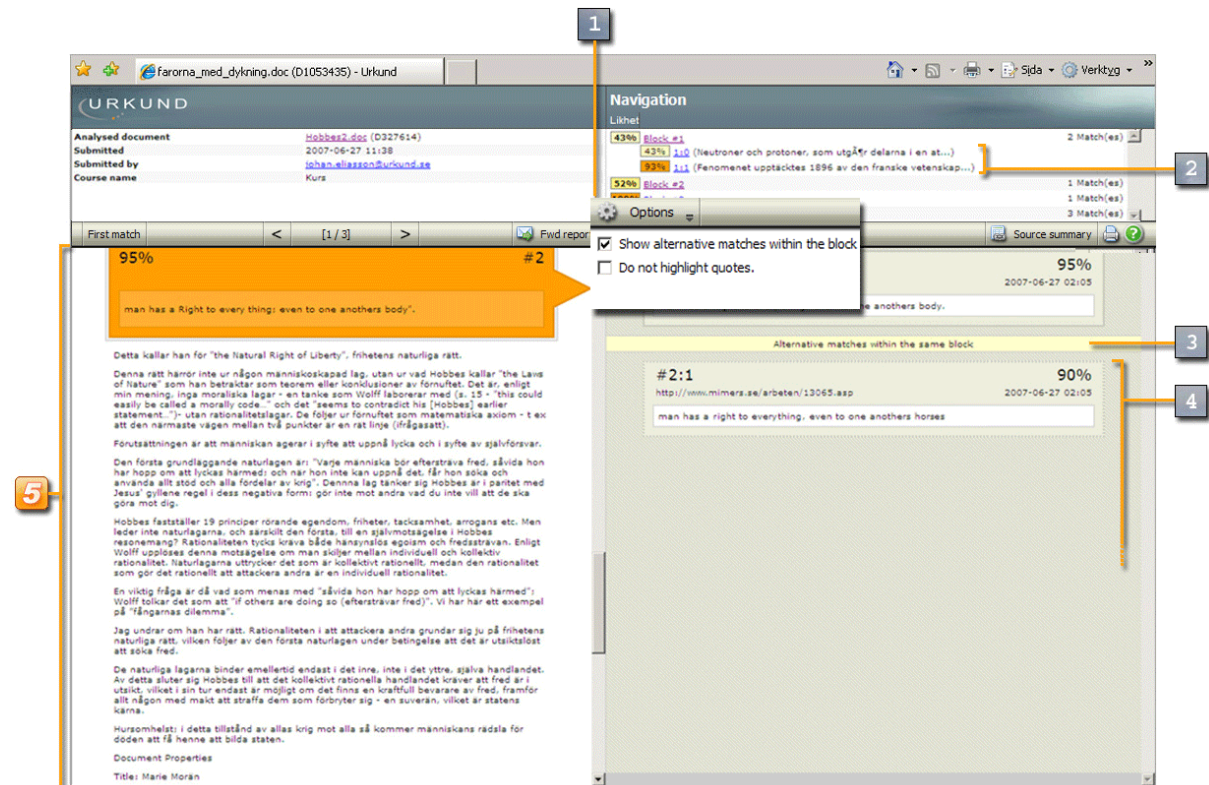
1

farorna_med_dykning.doc (D1053435) - Urkund

Sida Verktyg

URKUND

Navigation
Likhet

| Analysed document | Hobbes2.doc (D327614) |
|---|---|
| Submitted | 2007-06-27 11:38 |
| Submitted by | johan.eliasson@urkund.se |
| Course name | Kurs |

43% Block #1 2 Match(es)
43% 1:0 (Neutroner och protoner, som utgÃ¶r delarna i en at...)
93% 1:1 (Fenomenet upptäcktes 1896 av den franske vetenskap...)
52% Block #2 1 Match(es)
1 Match(es)
3 Match(es)

2

First match < [1 / 3] > Fwd repor

Options
Show alternative matches within the block
Do not highlight quotes.

Source summary

95% #2

man has a Right to every thing; even to one anothers body".

95%
2007-06-27 02:05
e anothers body.

Alternative matches within the same block

3

#2:1 90%
http://www.mimers.se/arbeten/13065.asp 2007-06-27 02:05
man has a right to everything, even to one anothers horses

4

5

Detta kallar han för "the Natural Right of Liberty", frihetens naturliga rätt.

Denna rätt härrör inte ur någon människoskapad lag, utan ur vad Hobbes kallar "the Laws of Nature" som han betraktar som teorem eller konklusioner av förnuftet. Det är, enligt min mening, inga moraliska lagar - en tanke som Wolff laborerar med (s. 15 - "this could easily be called a morally code..." och det "seems to contradict his [Hobbes] earlier statement..")- utan rationalitetslagar. De följer ur förnuftet som matematiska axiom - t ex att den närmaste vägen mellan två punkter är en rät linje (ifrågasatt).

Förutsättningen är att människan agerar i syfte att uppnå lycka och i syfte av självförsvar.

Den första grundläggande naturlagen är: "Varje människa bör eftersträva fred, såvida hon har hopp om att lyckas härmed; och när hon inte kan uppnå det, får hon söka och använda allt stöd och alla fördelar av krig". Dennna lag tänker sig Hobbes är i paritet med Jesus' gyllene regel i dess negativa form: gör inte mot andra vad du inte vill att de ska göra mot dig.

Hobbes fastställer 19 principer rörande egendom, friheter, tacksamhet, arrogans etc. Men leder inte naturlagarna, och särskilt den första, till en självmotsägelse i Hobbes resonemang? Rationaliteten tycks kräva både hänsynslös egoism och fredssträvan. Enligt Wolff upplöses denna motsägelse om man skiljer mellan individuell och kollektiv rationalitet. Naturlagarna uttrycker det som är kollektivt rationellt, medan den rationalitet som gör det rationellt att attackera andra är en individuell rationalitet.

En viktig fråga är då vad som menas med "såvida hon har hopp om att lyckas härmed"; Wolff tolkar det som att "if others are doing so (eftersträvar fred)". Vi har här ett exempel på "fångarnas dilemma".

Jag undrar om han har rätt. Rationaliteten i att attackera andra grundar sig ju på frihetens naturliga rätt, vilken följer av den första naturlagen under betingelse att det är utsiktslöst att söka fred.

De naturliga lagarna binder emellertid endast i det inre, inte i det yttre, själva handlandet. Av detta sluter sig Hobbes till att det kollektivt rationella handlandet kräver att fred är i utsikt, vilket i sin tur endast är möjligt om det finns en kraftfull bevarare av fred, framför allt någon med makt att straffa dem som förbryter sig - en suverän, vilket är statens kärna.

Hursomhelst: i detta tillstånd av allas krig mot alla så kommer människans rädsla för döden att få henne att bilda staten.

Document Properties

Title: Marie Morän